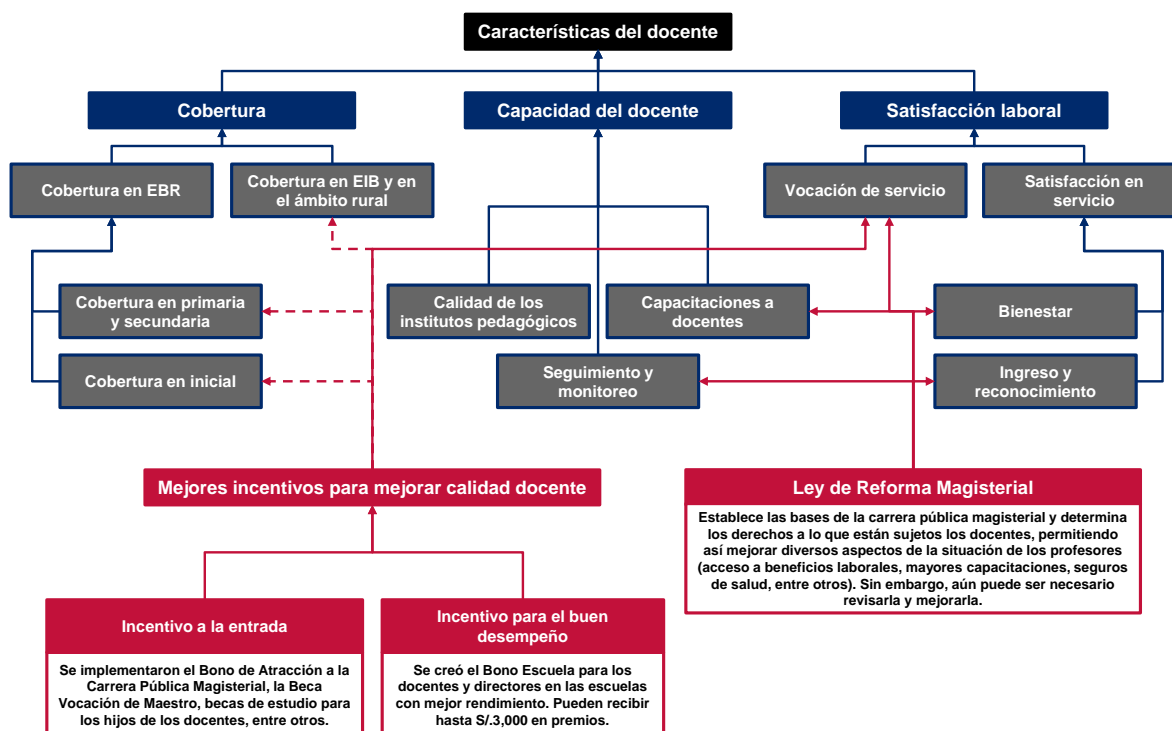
Características del docente

Cobertura

Capacidad del docente

Satisfacción laboral

Cobertura en EBR

Cobertura en EIB y en el ámbito rural

Vocación de servicio

Satisfacción en servicio

Cobertura en primaria y secundaria

Cobertura en inicial

Calidad de los institutos pedagógicos

Capacitaciones a docentes

Seguimiento y monitoreo

Bienestar

Ingreso y reconocimiento

Mejores incentivos para mejorar calidad docente

Ley de Reforma Magisterial

Establece las bases de la carrera pública magisterial y determina los derechos a lo que están sujetos los docentes, permitiendo así mejorar diversos aspectos de la situación de los profesores (acceso a beneficios laborales, mayores capacitaciones, seguros de salud, entre otros). Sin embargo, aún puede ser necesario revisarla y mejorarla.

Incentivo a la entrada

Se implementaron el Bono de Atracción a la Carrera Pública Magisterial, la Beca Vocación de Maestro, becas de estudio para los hijos de los docentes, entre otros.

Incentivo para el buen desempeño

Se creó el Bono Escuela para los docentes y directores en las escuelas con mejor rendimiento. Pueden recibir hasta S/.3,000 en premios.